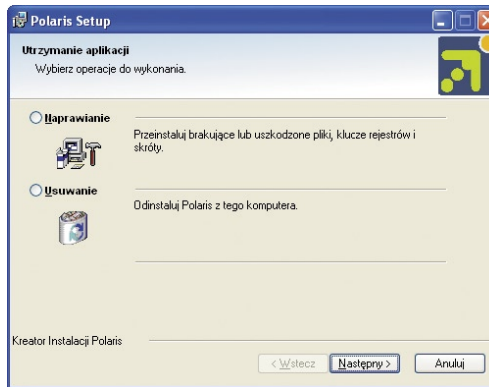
Polaris Setup

Utrzymanie aplikacji

Wybierz operacje do wykonania.

Naprawianie

Przeinstaluj brakujące lub uszkodzone pliki, klucze rejestrów i skróty.

Usuwanie

Odinstaluj Polaris z tego komputera.

Kreator Instalacji Polaris

< Wstecz

Następny >

Anuluj